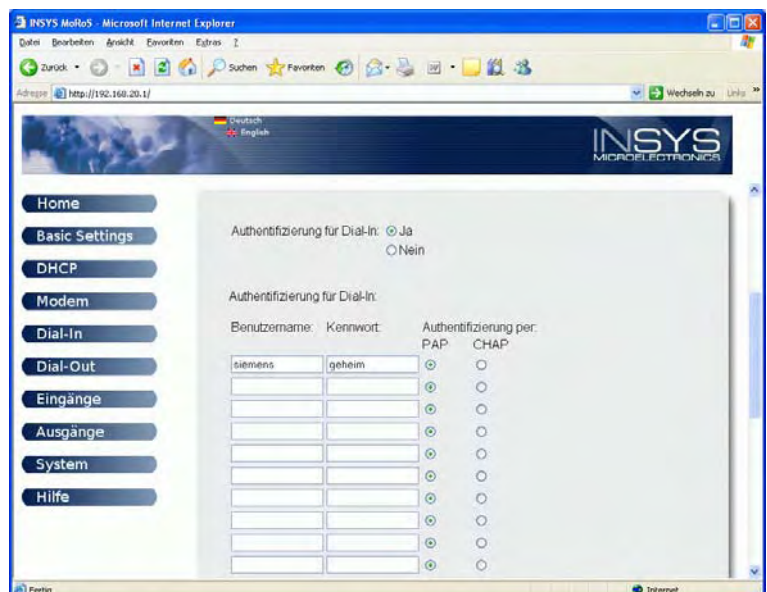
INSYS MoRoS - Microsoft Internet Explorer

Datei Bearbeiten Ansicht Favoriten Extras ?

Zurück Suchen Favoriten

Adresse http://192.168.20.1/

Wechseln zu Links

Deutsch
English

INSYS MICROELECTRONICS

Home
Basic Settings
DHCP
Modem
Dial-In
Dial-Out
Eingänge
Ausgänge
System
Hilfe

Authentifizierung für Dial-In: Ja
Nein

Authentifizierung für Dial-In:

| Benutzername: | Kennwort: | Authentifizierung per: PAP | CHAP |
|---|---|---|---|
| siemens | geheim | | |
| | | | |
| | | | |
| | | | |
| | | | |
| | | | |
| | | | |
| | | | |
| | | | |
| | | | |

Fertig

Internet